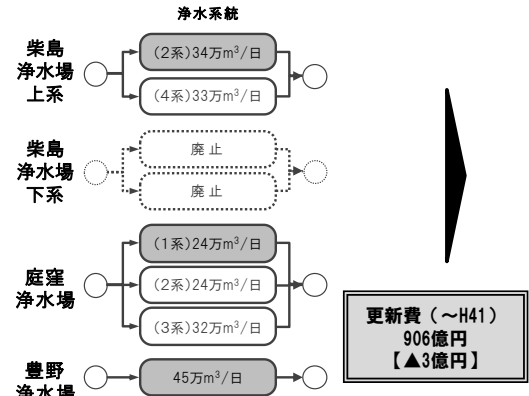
浄水系統

柴島浄水場上系

(2系)34万m$^3$/日

(4系)33万m$^3$/日

柴島浄水場下系

廃止

廃止

庭窪浄水場

(1系)24万m$^3$/日

(2系)24万m$^3$/日

(3系)32万m$^3$/日

豊野浄水場

45万m$^3$/日

更新費（～H41）
906億円
【▲3億円】